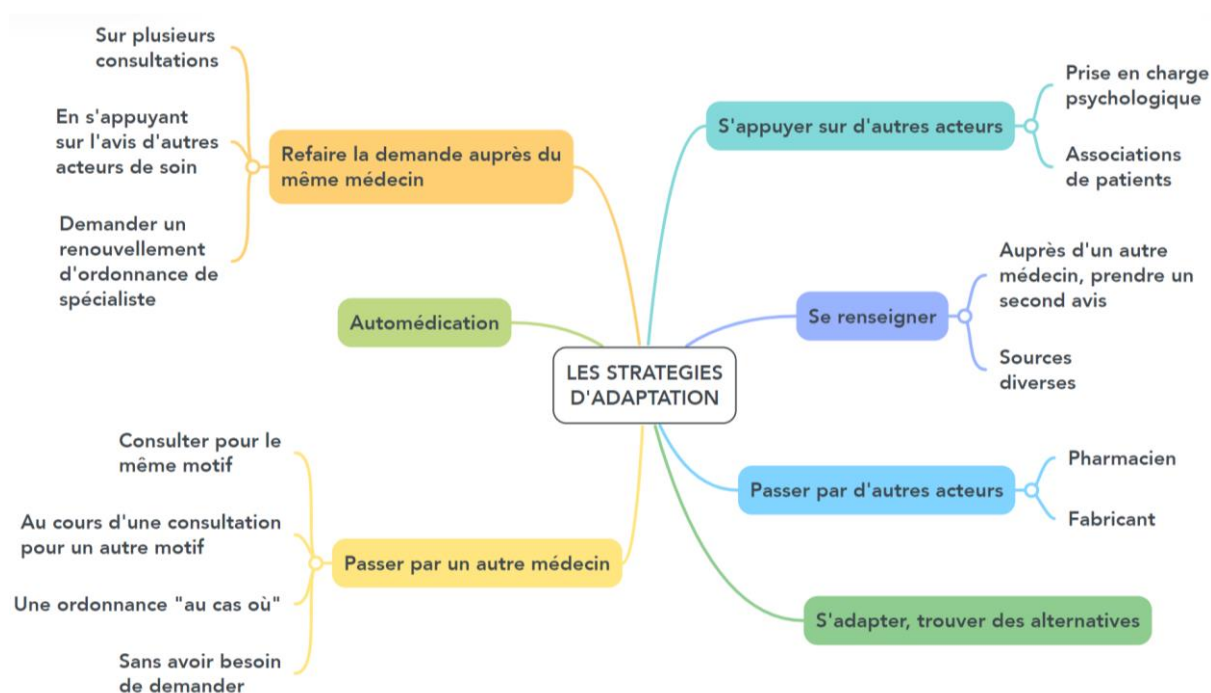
LES STRATEGIES D'ADAPTATION

Refaire la demande auprès du même médecin

Sur plusieurs consultations

En s'appuyant sur l'avis d'autres acteurs de soin

Demander un renouvellement d'ordonnance de spécialiste

Automédication

Passer par un autre médecin

Consulter pour le même motif

Au cours d'une consultation pour un autre motif

Une ordonnance "au cas où"

Sans avoir besoin de demander

S'appuyer sur d'autres acteurs

Prise en charge psychologique

Associations de patients

Se renseigner

Auprès d'un autre médecin, prendre un second avis

Sources diverses

Passer par d'autres acteurs

Pharmacien

Fabricant

S'adapter, trouver des alternatives